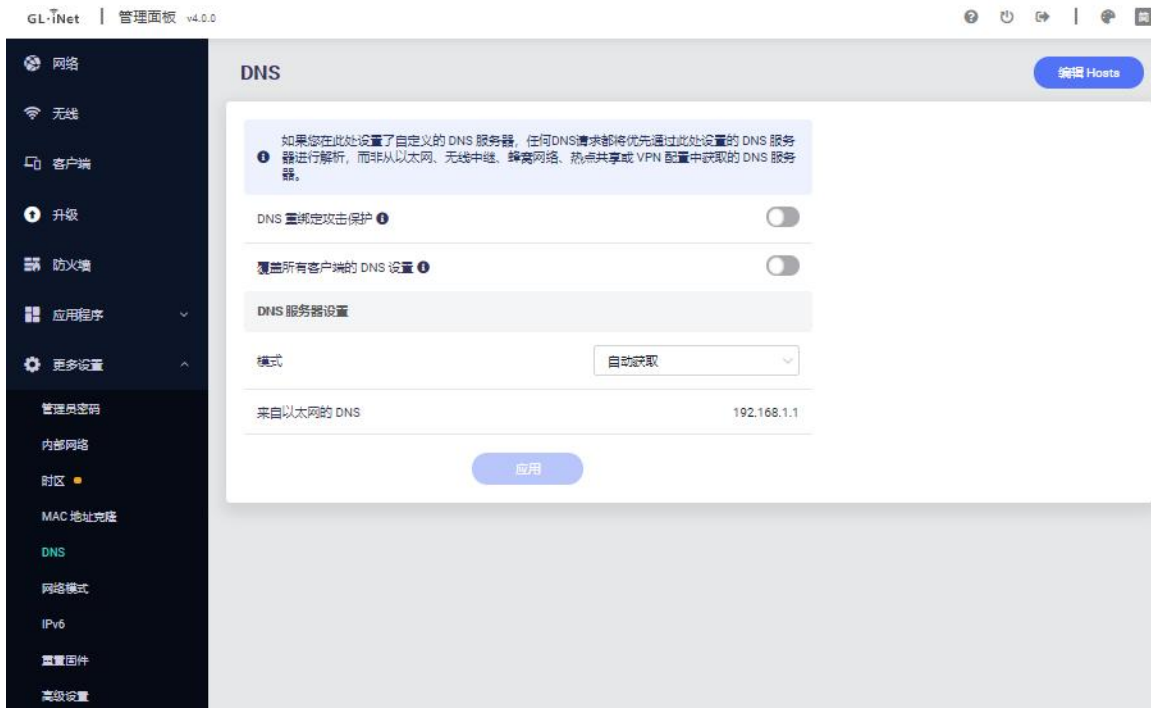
GL·iNet | 管理面板 v4.0.0

网络
无线
客户端
升级
防火墙
应用程序
更多设置
管理员密码
内部网络
时区
MAC 地址克隆
DNS
网络模式
IPv6
重置固件
高级设置

DNS

编辑 Hosts

如果您在此处设置了自定义的 DNS 服务器，任何DNS请求都将优先通过此处设置的 DNS 服务器进行解析，而非从以太网、无线中继、蜂窝网络、热点共享或 VPN 配置中获取的 DNS 服务器。

DNS 重绑定攻击保护

覆盖所有客户端的 DNS 设置

DNS 服务器设置

模式 自动获取

来自以太网的 DNS 192.168.1.1

应用